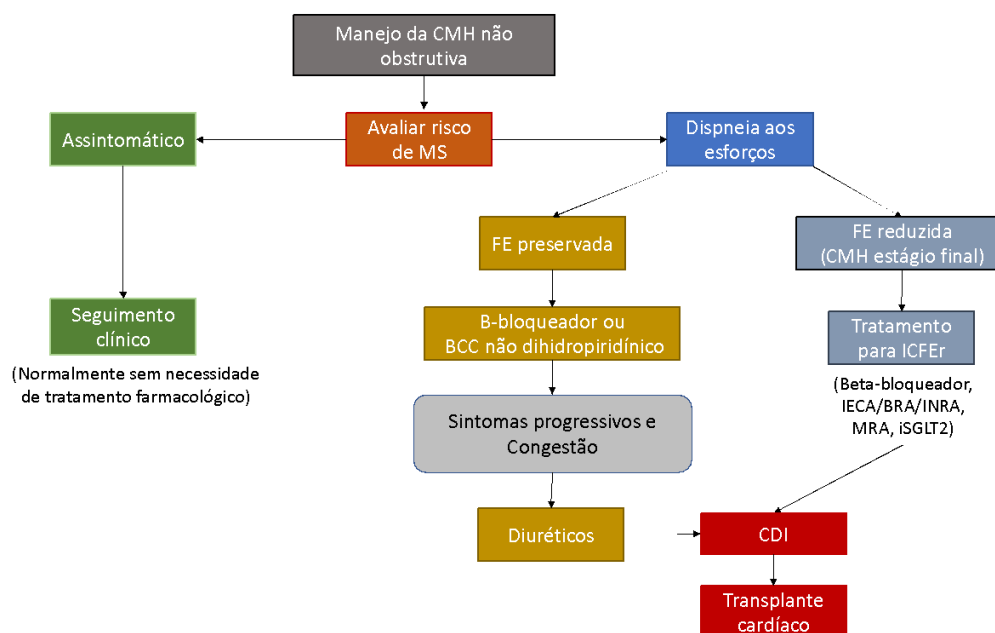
Manejo da CMH não obstrutiva

Avaliar risco de MS

Assintomático

Dispneia aos esforços

FE preservada

FE reduzida (CMH estágio final)

Seguimento clínico

(Normalmente sem necessidade de tratamento farmacológico)

B-bloqueador ou BCC não dihidropiridínico

Tratamento para ICFEr

(Beta-bloqueador, IECA/BRA/INRA, MRA, iSGLT2)

Sintomas progressivos e Congestão

Diuréticos

CDI

Transplante cardíaco